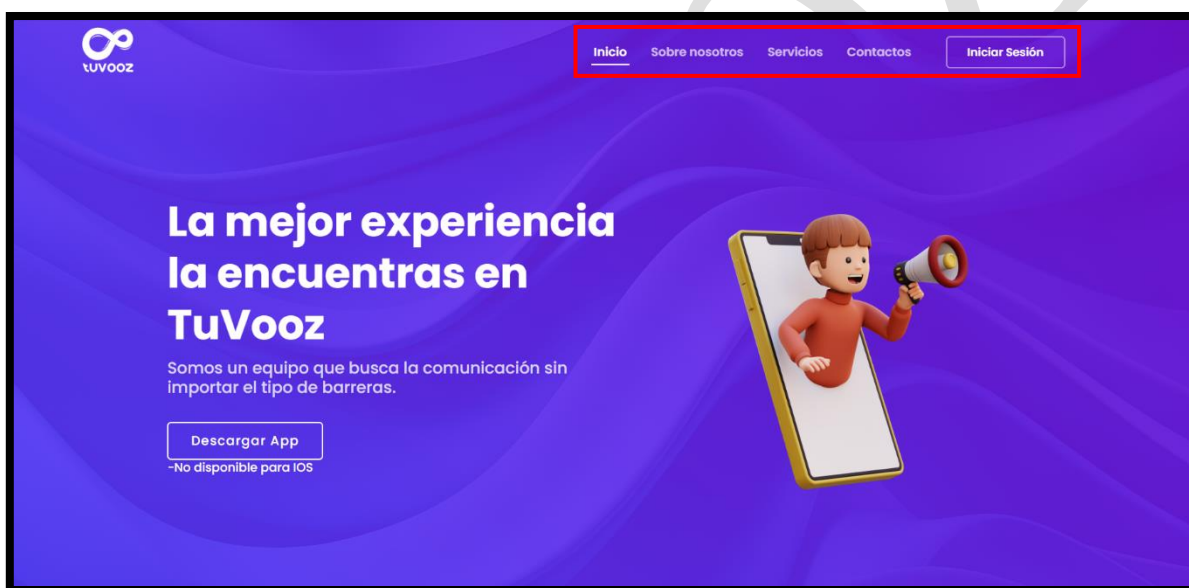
tuvooz

Inicio Sobre nosotros Servicios Contactos Iniciar Sesión

La mejor experiencia la encuentras en TuVooz

Somos un equipo que busca la comunicación sin importar el tipo de barreras.

Descargar App

-No disponible para IOS